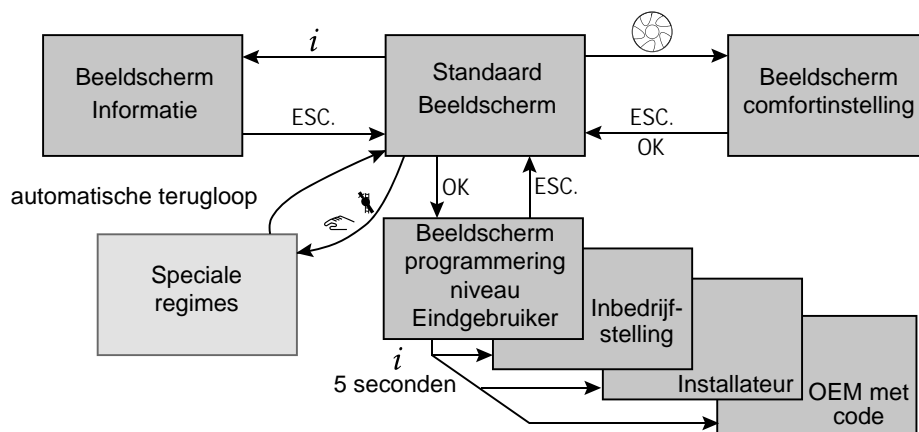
Beeldscherm Informatie

$i$

ESC.

Standaard Beeldscherm

ESC.

OK

Beeldscherm comfortinstelling

automatische terugloop

OK

ESC.

Speciale regimes

Beeldscherm programmering niveau Eindgebruiker

Inbedrijfstelling

Installateur

OEM met code

$i$
5 seconden